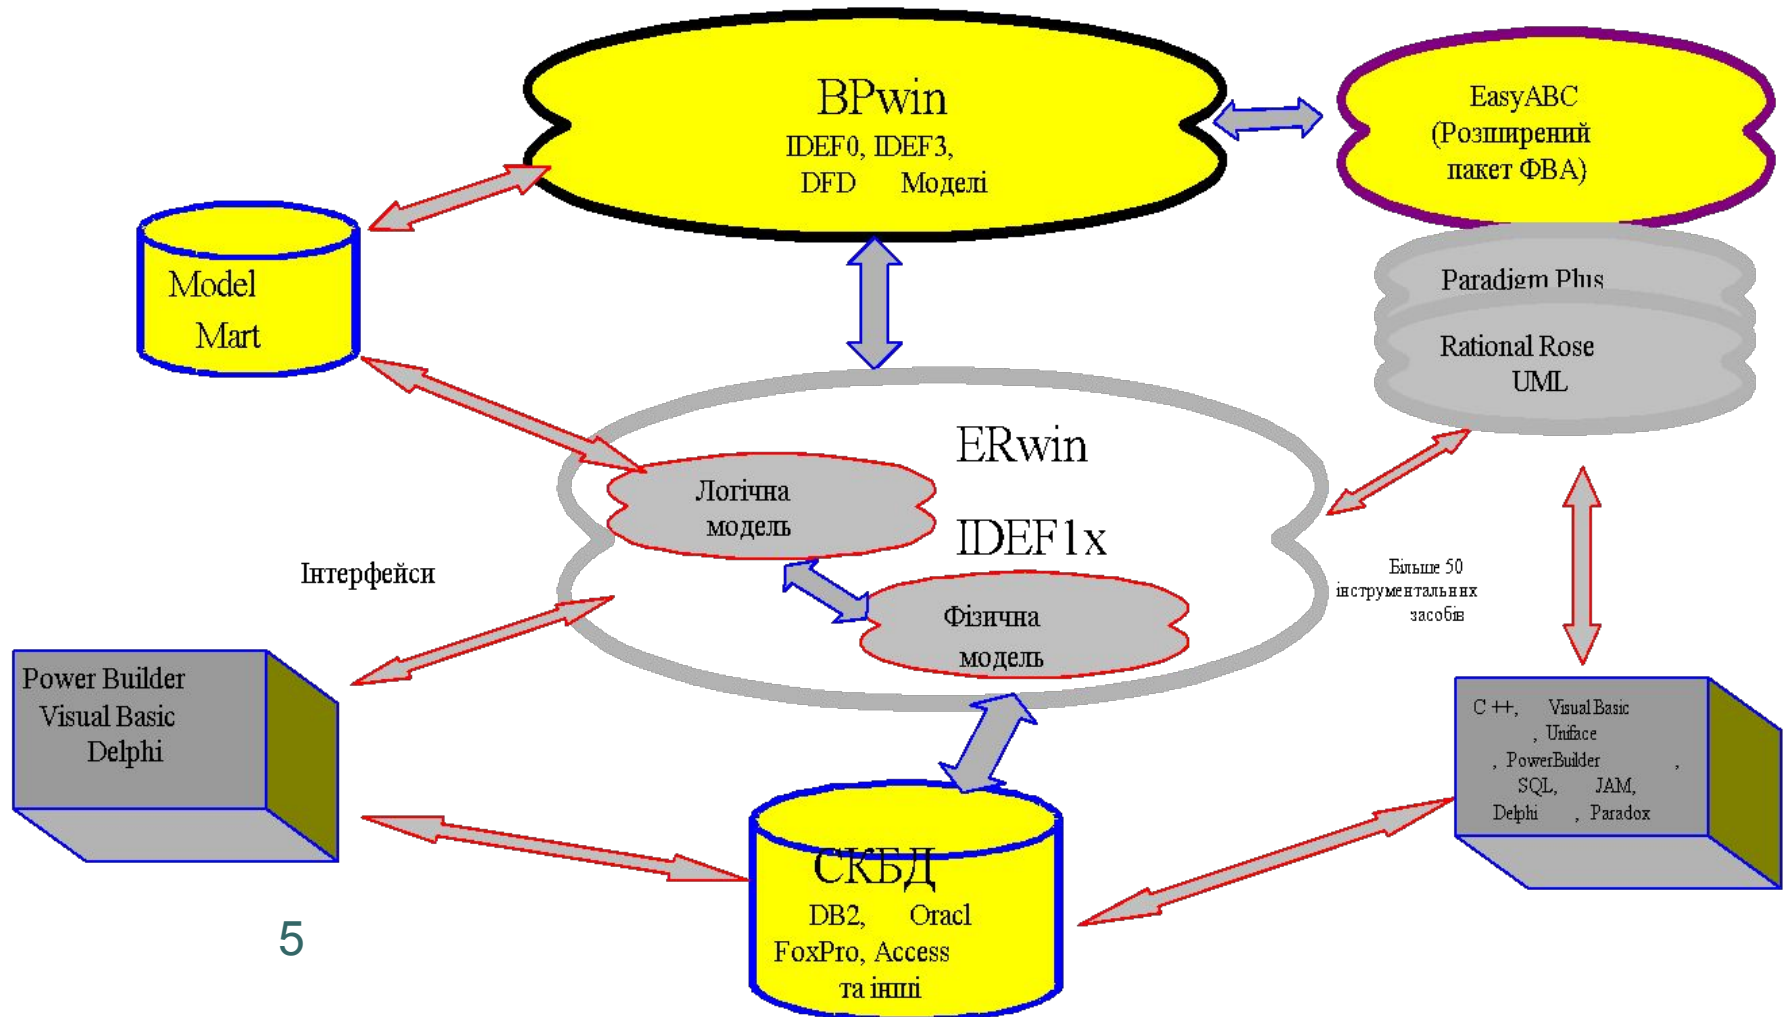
BPwin
IDEF0, IDEF3,
DFD Моделі

EasyABC
(Розширений пакет ФВА)

Model
Mart

Paradigm Plus

Rational Rose
UML

ERwin

IDEF1x

Логічна модель

Фізична модель

Інтерфейси

Більше 50 інструментальних засобів

Power Builder
Visual Basic
Delphi

C ++, Visual Basic
, Uniface
, PowerBuilder ,
SQL, JAM,
Delphi , Paradox

СКБД
DB2, Oracl
FoxPro, Access
та інші

5